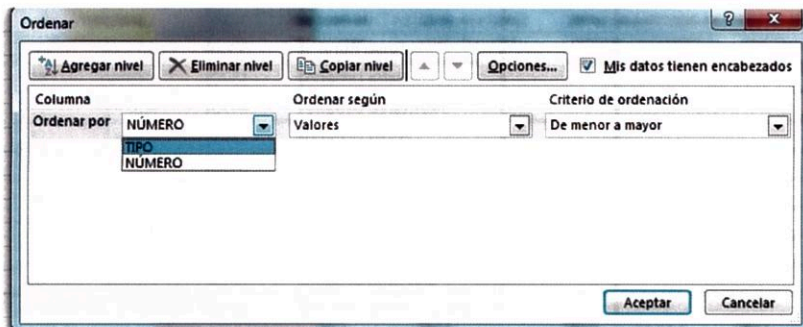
Ordenar

Agregar nivel
Eliminar nivel
Copiar nivel
Opciones...
Mis datos tienen encabezados

Columna
Ordenar según
Criterio de ordenación

Ordenar por
NÚMERO
Valores
De menor a mayor

TIPO
NÚMERO

Aceptar
Cancelar